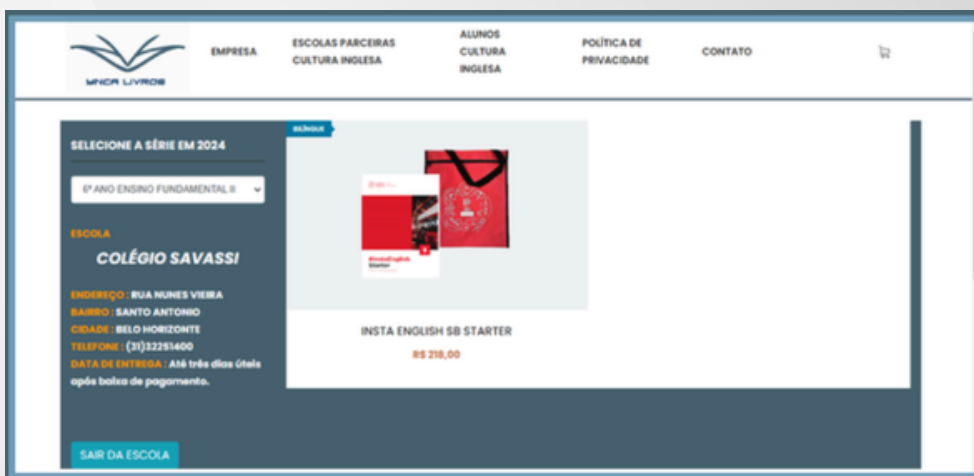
MNCR LIVROS

EMPRESA

ESCOLAS PARCEIRAS CULTURA INGLESA

ALUNOS CULTURA INGLESA

POLÍTICA DE PRIVACIDADE

CONTATO

SELECIONE A SÉRIE EM 2024

6º ANO ENSINO FUNDAMENTAL II

ESCOLA

COLÉGIO SAVASSI

ENDEREÇO : RUA NUNES VIEIRA
BAIRRO : SANTO ANTONIO
CIDADE : BELO HORIZONTE
TELEFONE : (31)32251600
DATA DE ENTREGA : Até três dias úteis após baixa de pagamento.

SAIR DA ESCOLA

BILÍNGUE

#InstaEnglish Starter

INSTA ENGLISH SB STARTER

R$ 218,00